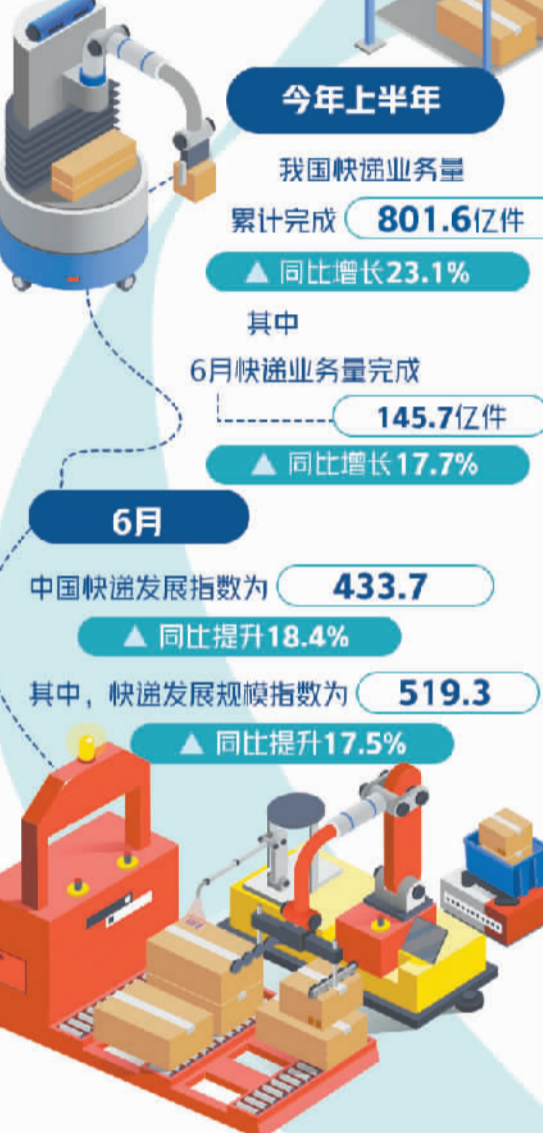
今年上半年

我国快递业务量

累计完成 801.6亿件

▲ 同比增长23.1%

其中

6月快递业务量完成

145.7亿件

▲ 同比增长17.7%

6月

中国快递发展指数为 433.7

▲ 同比提升18.4%

其中，快递发展规模指数为 519.3

▲ 同比提升17.5%